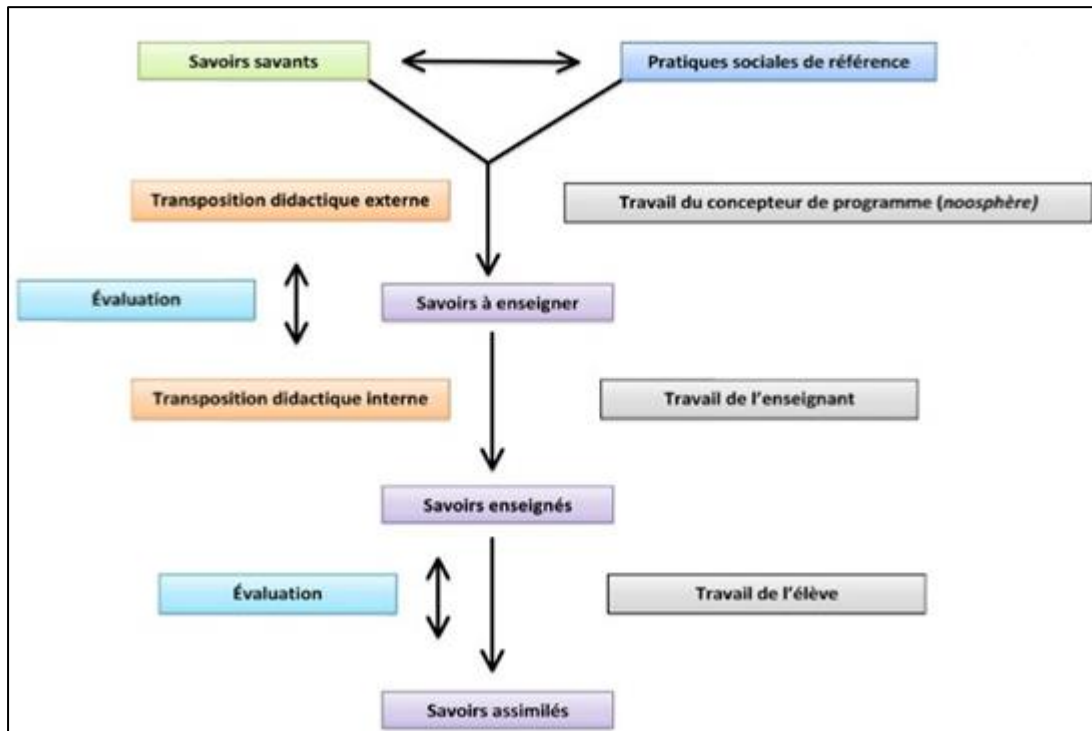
Savoirs savants

Pratiques sociales de référence

Transposition didactique externe

Travail du concepteur de programme (*noosphère)*

Évaluation

Savoirs à enseigner

Transposition didactique interne

Travail de l'enseignant

Savoirs enseignés

Évaluation

Travail de l'élève

Savoirs assimilés